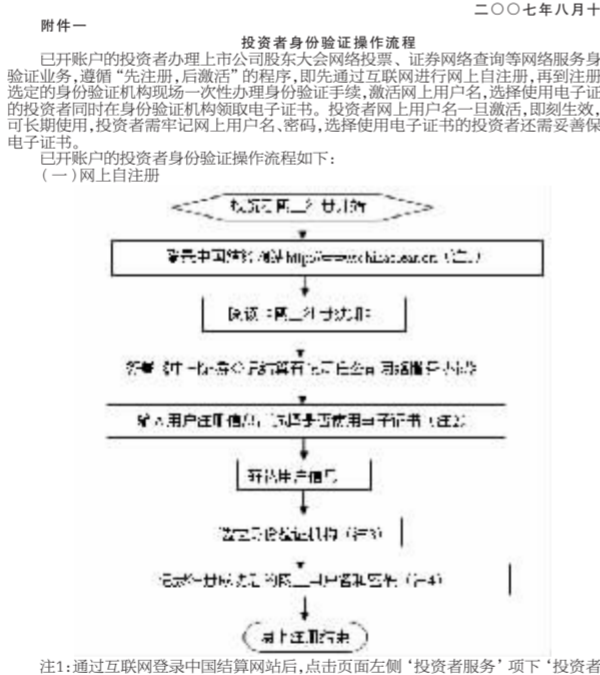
二〇〇七年八月十

附件一

投资者身份验证操作流程

已开账户的投资者办理上市公司股东大会网络投票、证券网络查询等网络服务身验证业务,遵循"先注册,后激活"的程序,即先通过互联网进行网上自注册,再到注册选定的身份验证机构现场一次性办理身份验证手续,激活网上用户名,选择使用电子证的投资者同时在身份验证机构领取电子证书。投资者网上用户名一旦激活,即刻生效,可长期使用,投资者需牢记网上用户名、密码,选择使用电子证书的投资者还需妥善保电子证书。

已开账户的投资者身份验证操作流程如下:

(一)网上自注册

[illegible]

登录中国结算网站 http://www.chinaclear.cn(注1)

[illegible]

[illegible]

输入用户注册信息,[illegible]使用电子证书(注2)

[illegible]

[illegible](注3)

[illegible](注4)

网上注册结束

注1:通过互联网登录中国结算网站后,点击页面左侧'投资者服务'项下'投资者